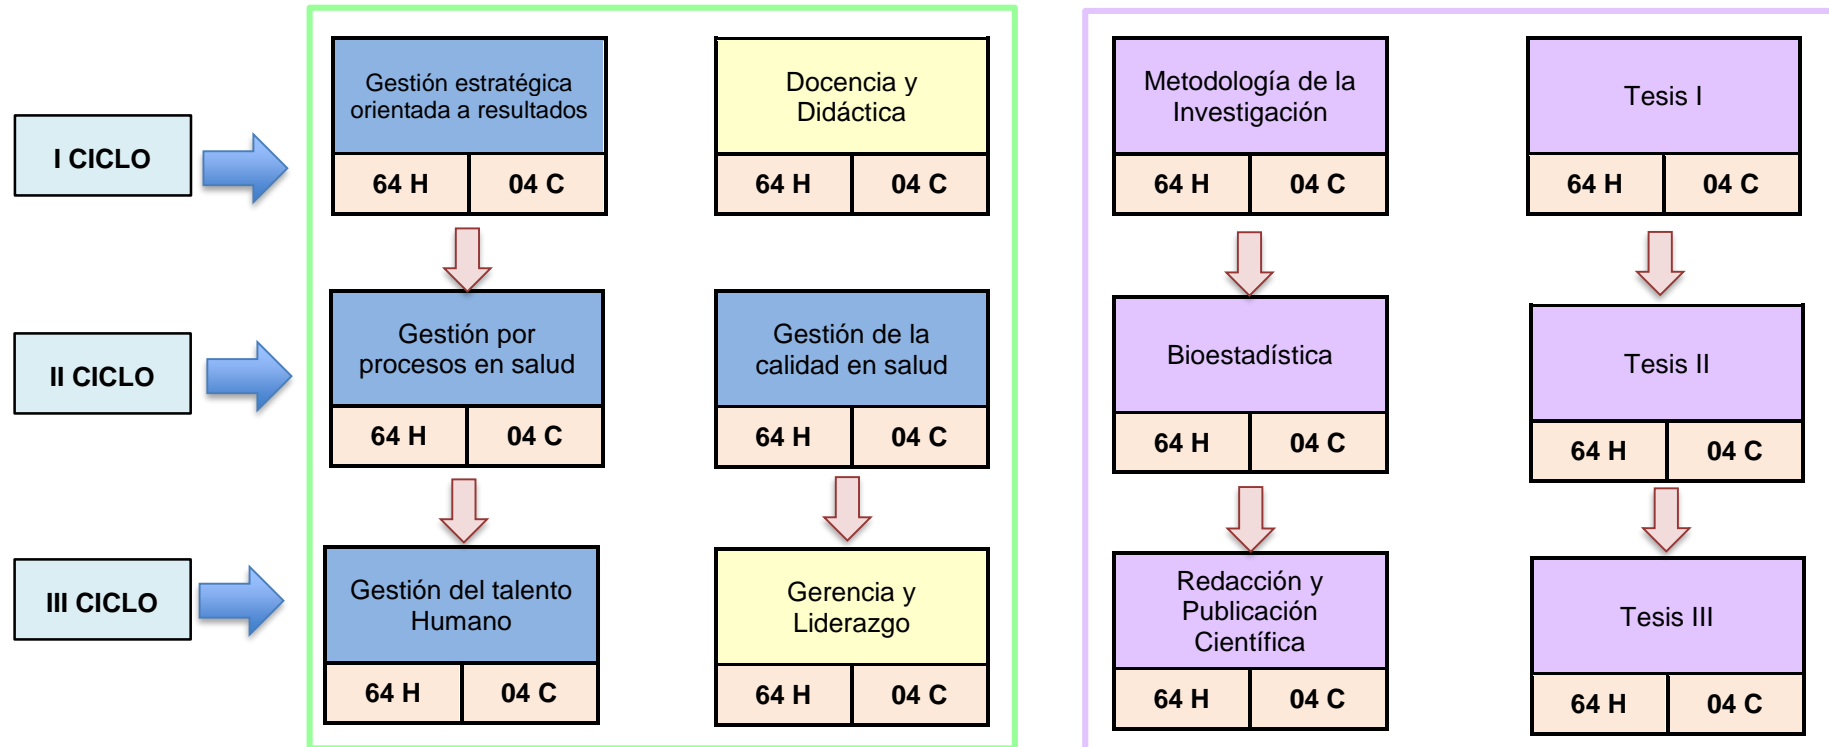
I CICLO

II CICLO

III CICLO

Gestión estratégica orientada a resultados
64 H | 04 C

Gestión por procesos en salud
64 H | 04 C

Gestión del talento Humano
64 H | 04 C

Docencia y Didáctica
64 H | 04 C

Gestión de la calidad en salud
64 H | 04 C

Gerencia y Liderazgo
64 H | 04 C

Metodología de la Investigación
64 H | 04 C

Bioestadística
64 H | 04 C

Redacción y Publicación Científica
64 H | 04 C

Tesis I
64 H | 04 C

Tesis II
64 H | 04 C

Tesis III
64 H | 04 C